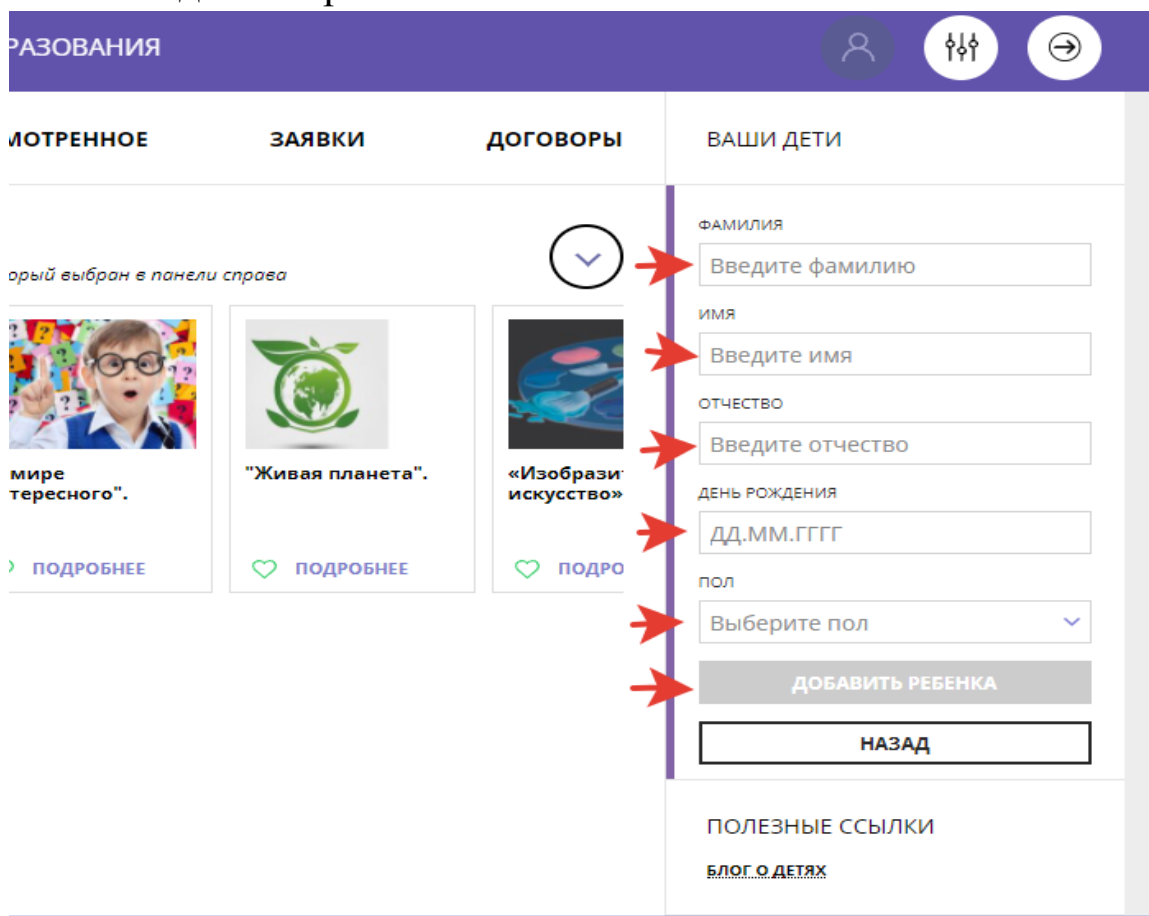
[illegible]

РАЗОВАНИЯ

МОТРЕННОЕ

ЗАЯВКИ

ДОГОВОРЫ

ВАШИ ДЕТИ

орый выбран в панели справа

мире тересного".

ПОДРОБНЕЕ

"Живая планета".

ПОДРОБНЕЕ

«Изобрази искусство»

ПОДРО

ФАМИЛИЯ

Введите фамилию

ИМЯ

Введите имя

ОТЧЕСТВО

Введите отчество

ДЕНЬ РОЖДЕНИЯ

ДД.ММ.ГГГГ

ПОЛ

Выберите пол

ДОБАВИТЬ РЕБЕНКА

НАЗАД

ПОЛЕЗНЫЕ ССЫЛКИ

БЛОГ О ДЕТЯХ